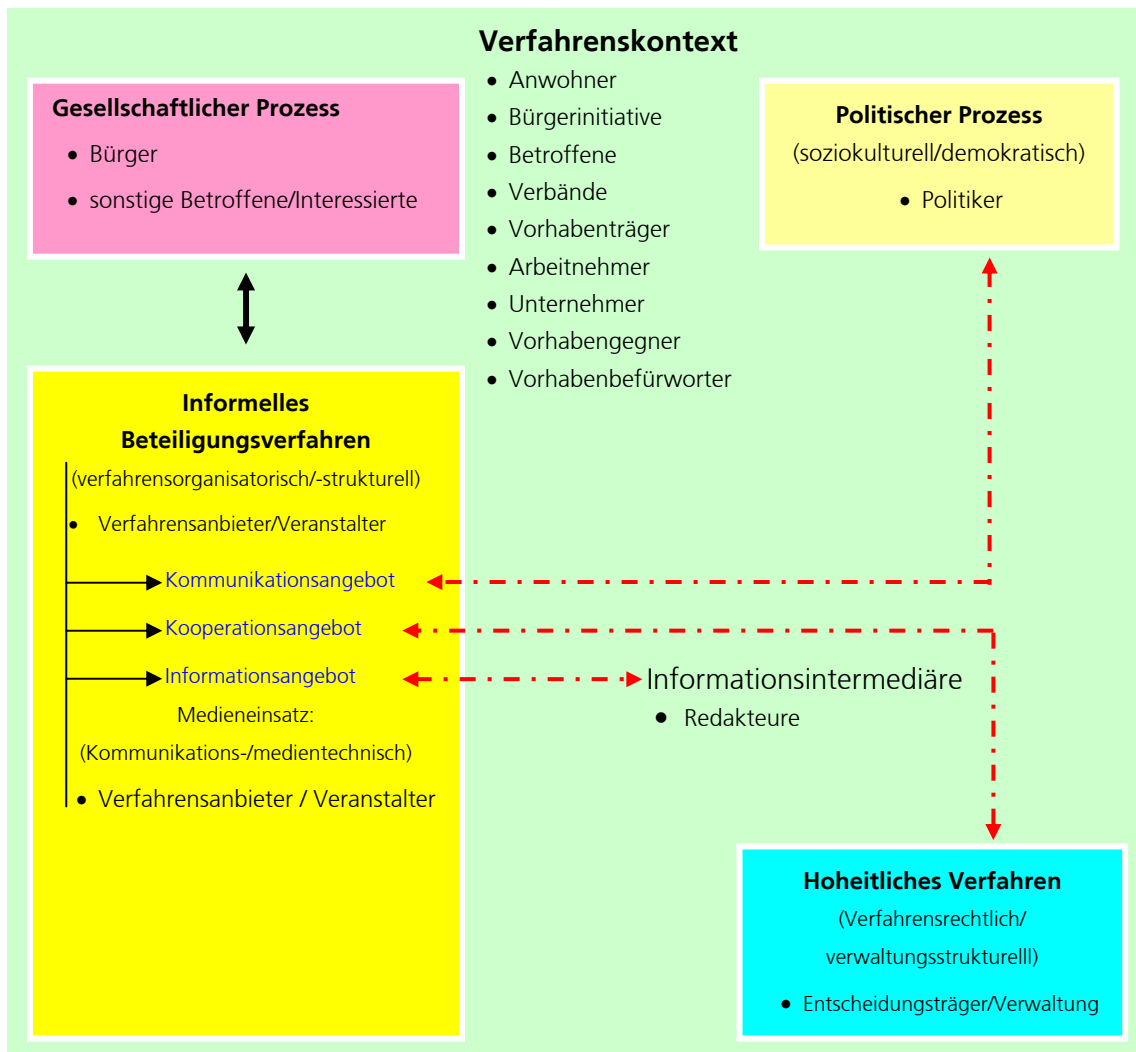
Verfahrenskontext

- Anwohner
- Bürgerinitiative
- Betroffene
- Verbände
- Vorhabenträger
- Arbeitnehmer
- Unternehmer
- Vorhabengegner
- Vorhabenbefürworter

Gesellschaftlicher Prozess

- Bürger
- sonstige Betroffene/Interessierte

Politischer Prozess
(soziokulturell/demokratisch)

- Politiker

Informelles Beteiligungsverfahren
(verfahrensorganisatorisch/-strukturell)

- Verfahrensanbieter/Veranstalter

Kommunikationsangebot
Kooperationsangebot
Informationsangebot
Medieneinsatz:
(Kommunikations-/medientechnisch)

- Verfahrensanbieter / Veranstalter

Informationsintermediäre

- Redakteure

Hoheitliches Verfahren
(Verfahrensrechtlich/ verwaltungsstrukturelll)

- Entscheidungsträger/Verwaltung